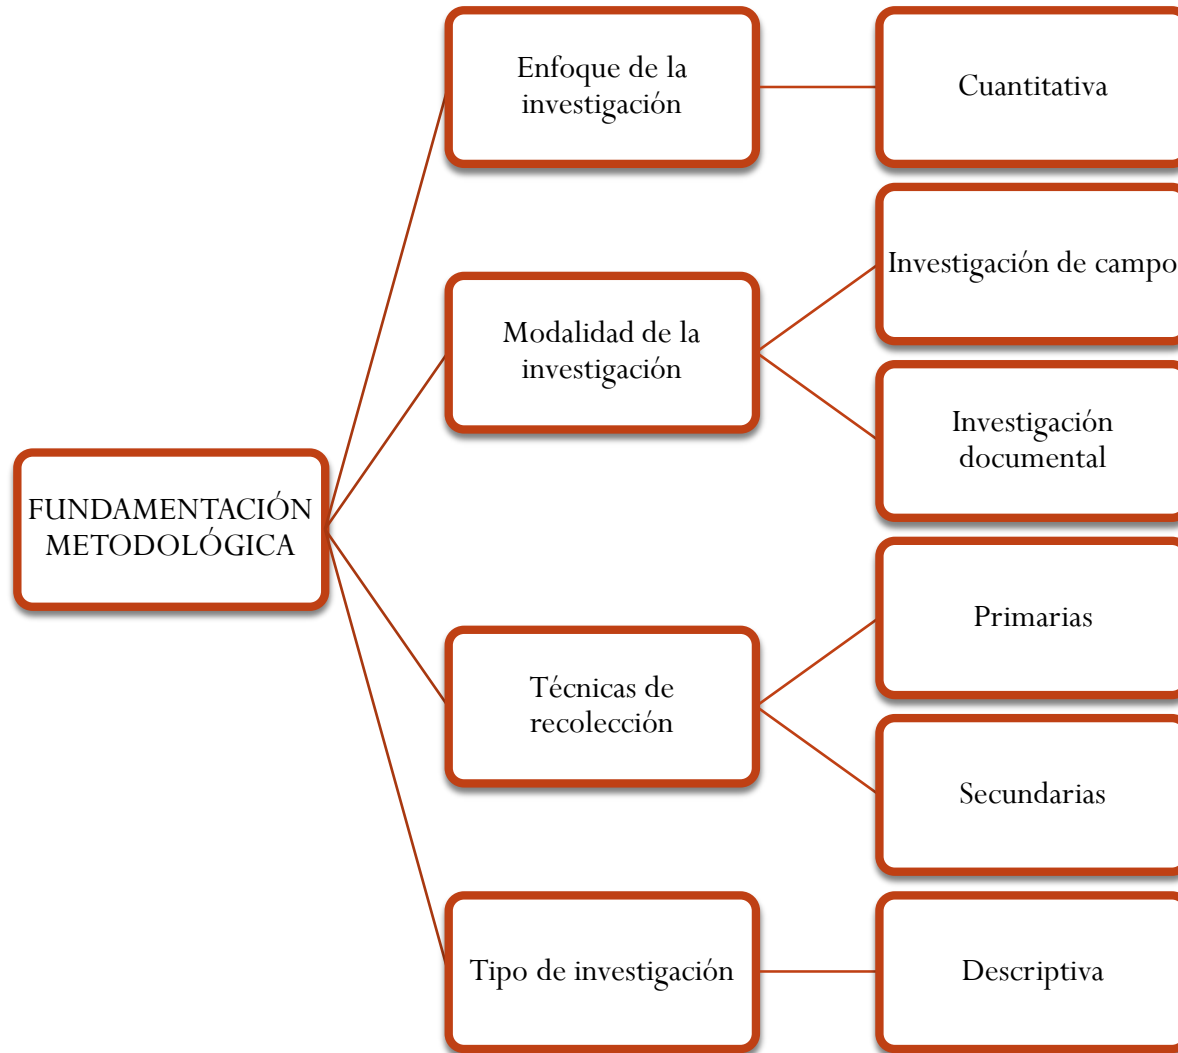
FUNDAMENTACIÓN METODOLÓGICA

Enfoque de la investigación

Cuantitativa

Modalidad de la investigación

Investigación de campo

Investigación documental

Técnicas de recolección

Primarias

Secundarias

Tipo de investigación

Descriptiva